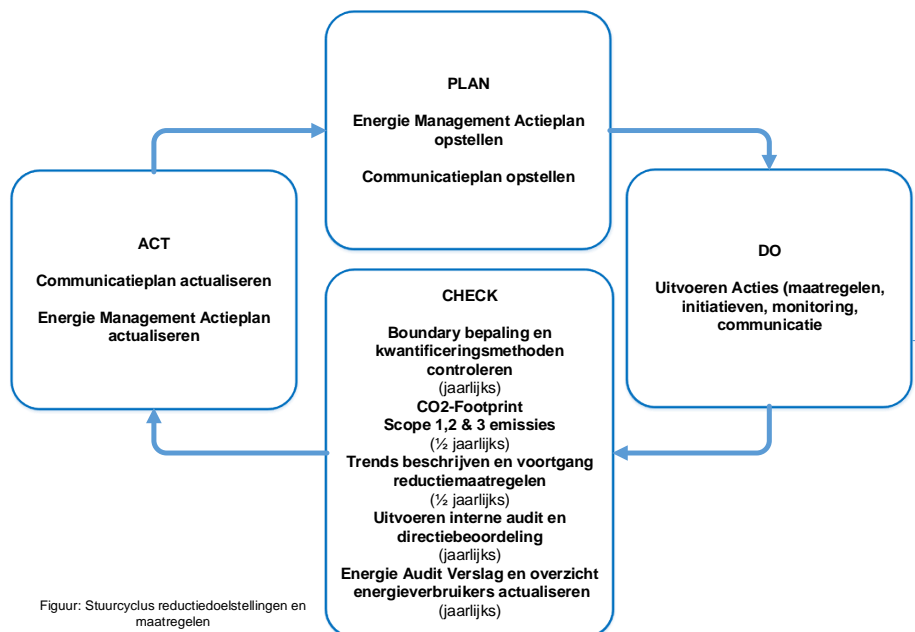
PLAN

Energie Management Actieplan opstellen

Communicatieplan opstellen

ACT

Communicatieplan actualiseren

Energie Management Actieplan actualiseren

DO

Uitvoeren Acties (maatregelen, initiatieven, monitoring, communicatie

CHECK

Boundary bepaling en kwantificeringsmethoden controleren
(jaarlijks)
CO2-Footprint
Scope 1,2 & 3 emissies
(½ jaarlijks)
Trends beschrijven en voortgang reductiemaatregelen
(½ jaarlijks)
Uitvoeren interne audit en directiebeoordeling
(jaarlijks)
Energie Audit Verslag en overzicht energieverbruikers actualiseren
(jaarlijks)

Figuur: Stuurcyclus reductiedoelstellingen en maatregelen